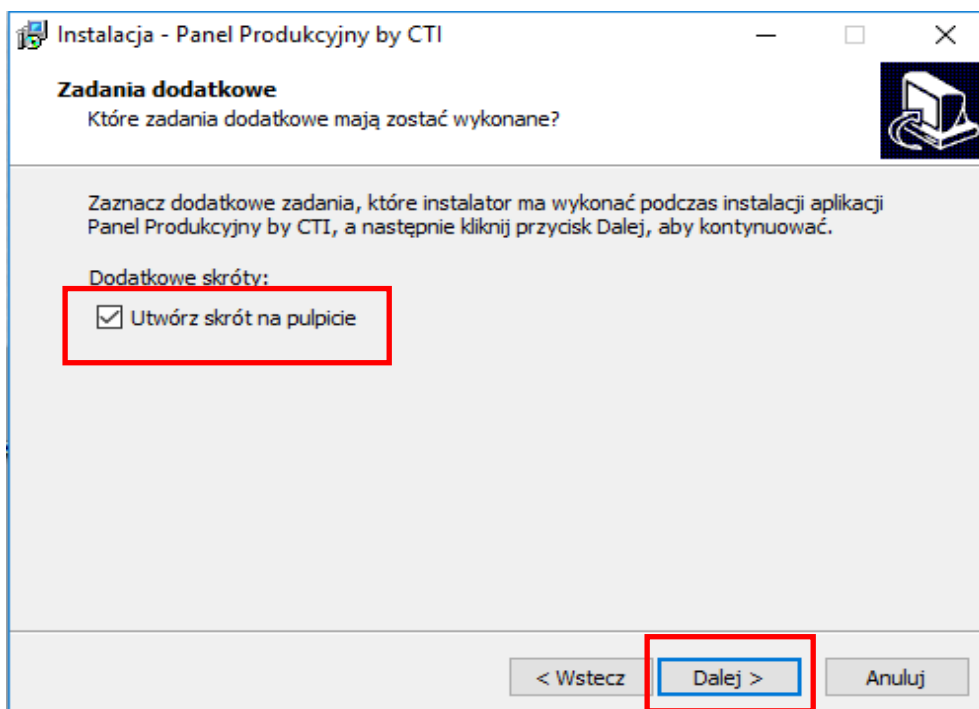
Instalacja - Panel Produkcyjny by CTI

Zadania dodatkowe
Które zadania dodatkowe mają zostać wykonane?

Zaznacz dodatkowe zadania, które instalator ma wykonać podczas instalacji aplikacji Panel Produkcyjny by CTI, a następnie kliknij przycisk Dalej, aby kontynuować.

Dodatkowe skróty:
☑ Utwórz skrót na pulpicie

< Wstecz
Dalej >
Anuluj